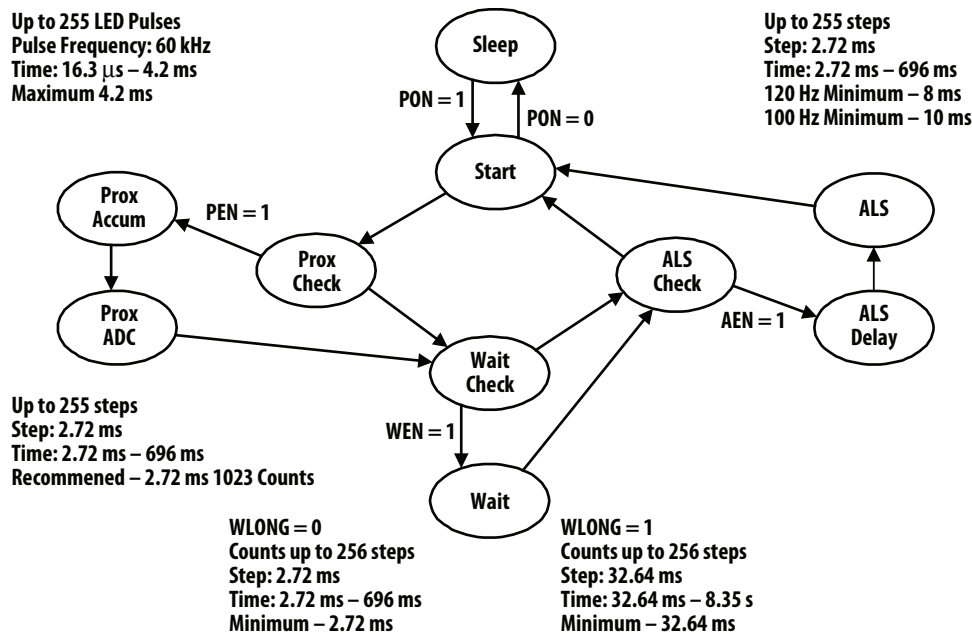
Up to 255 LED Pulses
Pulse Frequency: 60 kHz
Time: 16.3 $\mu$s – 4.2 ms
Maximum 4.2 ms

Sleep

Up to 255 steps
Step: 2.72 ms
Time: 2.72 ms – 696 ms
120 Hz Minimum – 8 ms
100 Hz Minimum – 10 ms

PON = 1

PON = 0

Start

Prox Accum

PEN = 1

ALS

Prox Check

ALS Check

Prox ADC

AEN = 1

ALS Delay

Wait Check

Up to 255 steps
Step: 2.72 ms
Time: 2.72 ms – 696 ms
Recommened – 2.72 ms 1023 Counts

WEN = 1

Wait

WLONG = 0
Counts up to 256 steps
Step: 2.72 ms
Time: 2.72 ms – 696 ms
Minimum – 2.72 ms

WLONG = 1
Counts up to 256 steps
Step: 32.64 ms
Time: 32.64 ms – 8.35 s
Minimum – 32.64 ms